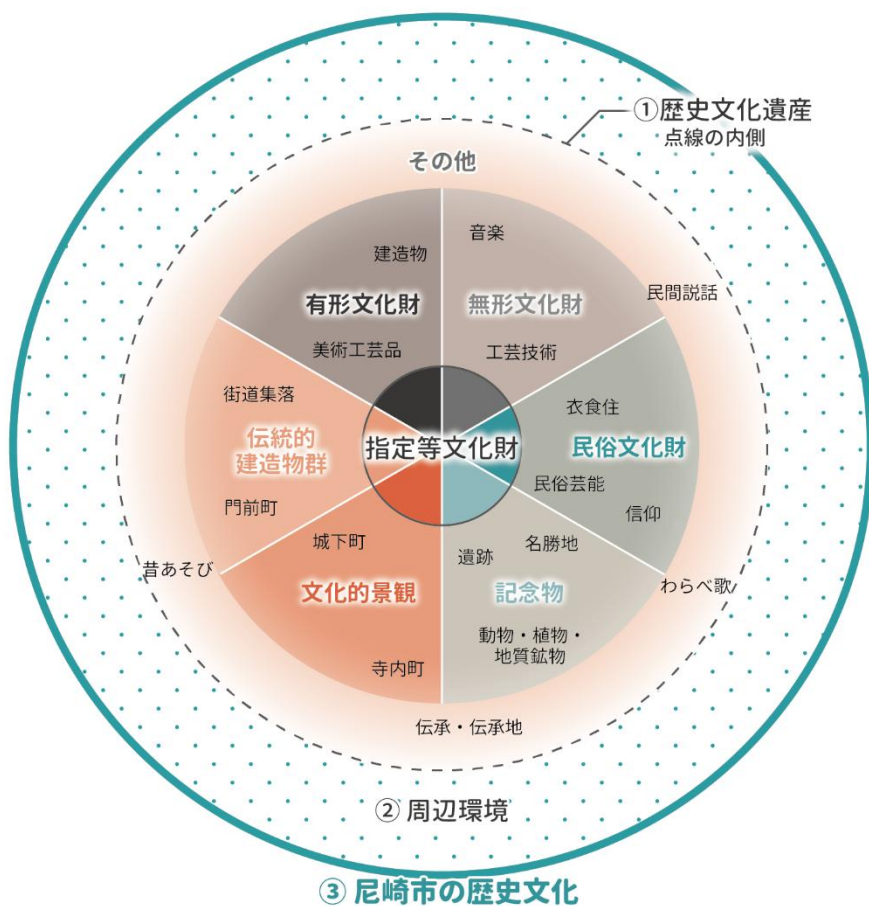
①歴史文化遺産
点線の内側

その他

建造物
有形文化財
美術工芸品

音楽
無形文化財
民間説話
工芸技術

衣食住
民俗文化財
民俗芸能
信仰

街道集落
伝統的
建造物群
門前町

指定等文化財

城下町
文化的景観
寺内町

遺跡
名勝地
記念物
動物・植物・
地質鉱物

昔あそび
わらべ歌
伝承・伝承地

② 周辺環境

③ 尼崎市の歴史文化